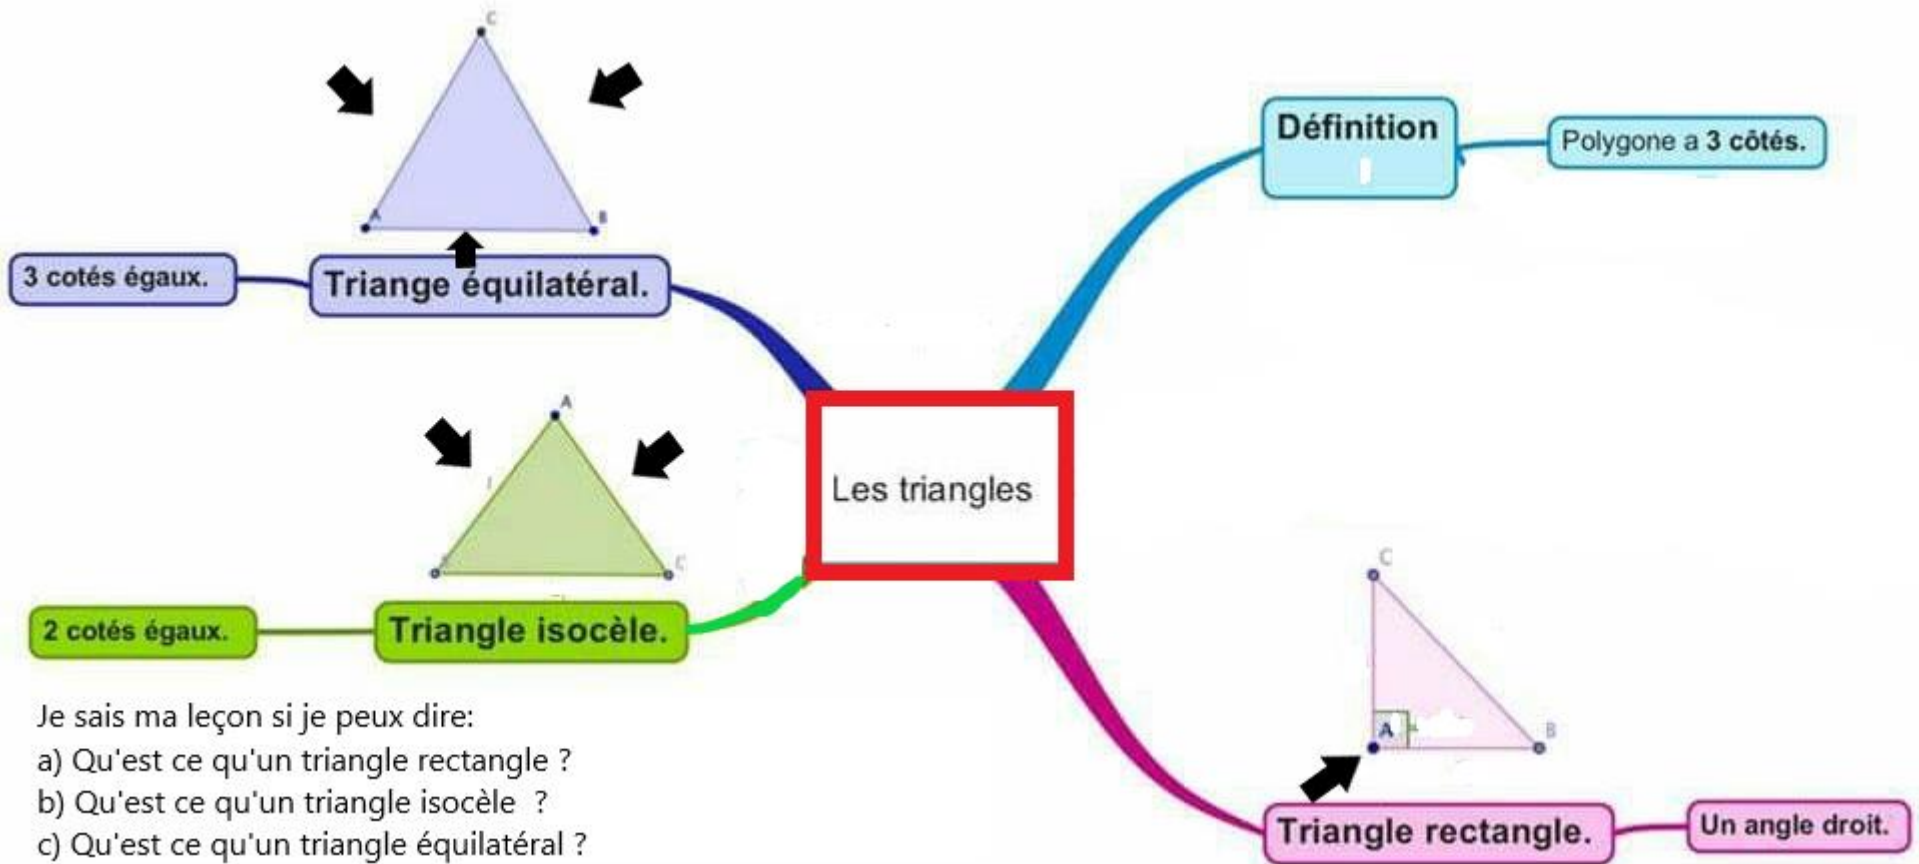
C

A

B

3 cotés égaux.

Triange équilatéral.

Définition

Polygone a **3 côtés.**

A

C

2 cotés égaux.

Triangle isocèle.

Les triangles

C

A

B

Triangle rectangle.

Un angle droit.

Je sais ma leçon si je peux dire:
a) Qu'est ce qu'un triangle rectangle ?
b) Qu'est ce qu'un triangle isocèle ?
c) Qu'est ce qu'un triangle équilatéral ?